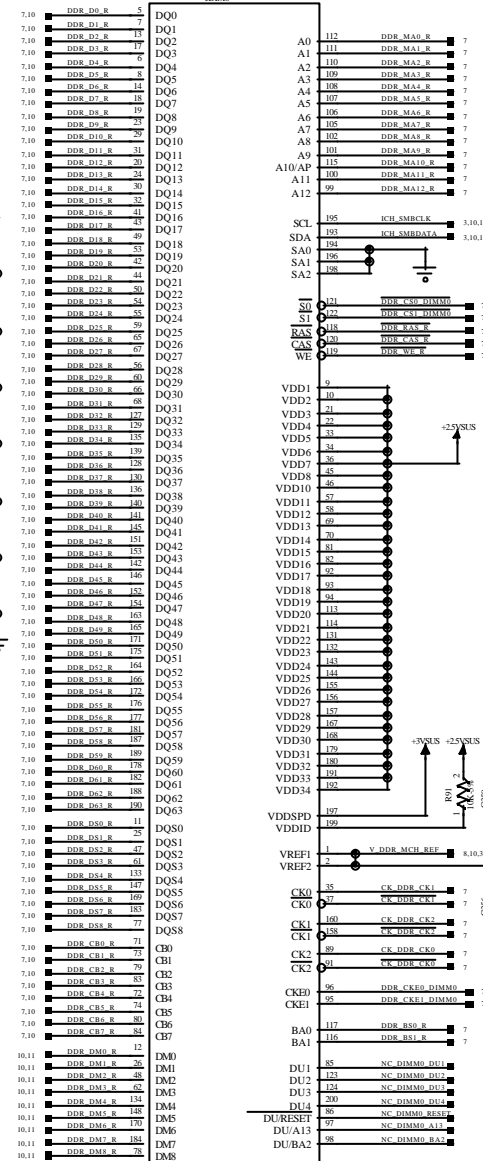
| Ref | Net | Pin | Signal |
|---|---|---|---|
| 7,10 | DDR_D0_R | 5 | DQ0 |
| 7,10 | DDR_D1_R | 7 | DQ1 |
| 7,10 | DDR_D2_R | 13 | DQ2 |
| 7,10 | DDR_D3_R | 17 | DQ3 |
| 7,10 | DDR_D4_R | 6 | DQ4 |
| 7,10 | DDR_D5_R | 8 | DQ5 |
| 7,10 | DDR_D6_R | 14 | DQ6 |
| 7,10 | DDR_D7_R | 18 | DQ7 |
| 7,10 | DDR_D8_R | 19 | DQ8 |
| 7,10 | DDR_D9_R | 23 | DQ9 |
| 7,10 | DDR_D10_R | 28 | DQ10 |
| 7,10 | DDR_D11_R | 31 | DQ11 |
| 7,10 | DDR_D12_R | 20 | DQ12 |
| 7,10 | DDR_D13_R | 24 | DQ13 |
| 7,10 | DDR_D14_R | 30 | DQ14 |
| 7,10 | DDR_D15_R | 32 | DQ15 |
| 7,10 | DDR_D16_R | 41 | DQ16 |
| 7,10 | DDR_D17_R | 43 | DQ17 |
| 7,10 | DDR_D18_R | 49 | DQ18 |
| 7,10 | DDR_D19_R | 53 | DQ19 |
| 7,10 | DDR_D20_R | 42 | DQ20 |
| 7,10 | DDR_D21_R | 44 | DQ21 |
| 7,10 | DDR_D22_R | 50 | DQ22 |
| 7,10 | DDR_D23_R | 54 | DQ23 |
| 7,10 | DDR_D24_R | 55 | DQ24 |
| 7,10 | DDR_D25_R | 59 | DQ25 |
| 7,10 | DDR_D26_R | 65 | DQ26 |
| 7,10 | DDR_D27_R | 67 | DQ27 |
| 7,10 | DDR_D28_R | 56 | DQ28 |
| 7,10 | DDR_D29_R | 60 | DQ29 |
| 7,10 | DDR_D30_R | 66 | DQ30 |
| 7,10 | DDR_D31_R | 68 | DQ31 |
| 7,10 | DDR_D32_R | 127 | DQ32 |
| 7,10 | DDR_D33_R | 129 | DQ33 |
| 7,10 | DDR_D34_R | 135 | DQ34 |
| 7,10 | DDR_D35_R | 139 | DQ35 |
| 7,10 | DDR_D36_R | 128 | DQ36 |
| 7,10 | DDR_D37_R | 130 | DQ37 |
| 7,10 | DDR_D38_R | 136 | DQ38 |
| 7,10 | DDR_D39_R | 140 | DQ39 |
| 7,10 | DDR_D40_R | 141 | DQ40 |
| 7,10 | DDR_D41_R | 145 | DQ41 |
| 7,10 | DDR_D42_R | 151 | DQ42 |
| 7,10 | DDR_D43_R | 153 | DQ43 |
| 7,10 | DDR_D44_R | 142 | DQ44 |
| 7,10 | DDR_D45_R | 146 | DQ45 |
| 7,10 | DDR_D46_R | 152 | DQ46 |
| 7,10 | DDR_D47_R | 154 | DQ47 |
| 7,10 | DDR_D48_R | 161 | DQ48 |
| 7,10 | DDR_D49_R | 165 | DQ49 |
| 7,10 | DDR_D50_R | 171 | DQ50 |
| 7,10 | DDR_D51_R | 175 | DQ51 |
| 7,10 | DDR_D52_R | 164 | DQ52 |
| 7,10 | DDR_D53_R | 166 | DQ53 |
| 7,10 | DDR_D54_R | 172 | DQ54 |
| 7,10 | DDR_D55_R | 176 | DQ55 |
| 7,10 | DDR_D56_R | 177 | DQ56 |
| 7,10 | DDR_D57_R | 181 | DQ57 |
| 7,10 | DDR_D58_R | 187 | DQ58 |
| 7,10 | DDR_D59_R | 189 | DQ59 |
| 7,10 | DDR_D60_R | 178 | DQ60 |
| 7,10 | DDR_D61_R | 182 | DQ61 |
| 7,10 | DDR_D62_R | 188 | DQ62 |
| 7,10 | DDR_D63_R | 190 | DQ63 |
| 7,10 | DDR_DS0_R | 11 | DQS0 |
| 7,10 | DDR_DS1_R | 25 | DQS1 |
| 7,10 | DDR_DS2_R | 47 | DQS2 |
| 7,10 | DDR_DS3_R | 61 | DQS3 |
| 7,10 | DDR_DS4_R | 133 | DQS4 |
| 7,10 | DDR_DS5_R | 147 | DQS5 |
| 7,10 | DDR_DS6_R | 169 | DQS6 |
| 7,10 | DDR_DS7_R | 183 | DQS7 |
| 7,10 | DDR_DS8_R | 77 | DQS8 |
| 7,10 | DDR_CB0_R | 71 | CB0 |
| 7,10 | DDR_CB1_R | 73 | CB1 |
| 7,10 | DDR_CB2_R | 79 | CB2 |
| 7,10 | DDR_CB3_R | 83 | CB3 |
| 7,10 | DDR_CB4_R | 72 | CB4 |
| 7,10 | DDR_CB5_R | 74 | CB5 |
| 7,10 | DDR_CB6_R | 80 | CB6 |
| 7,10 | DDR_CB7_R | 84 | CB7 |
| 10,11 | DDR_DM0_R | 12 | DM0 |
| 10,11 | DDR_DM1_R | 26 | DM1 |
| 10,11 | DDR_DM2_R | 48 | DM2 |
| 10,11 | DDR_DM3_R | 62 | DM3 |
| 10,11 | DDR_DM4_R | 134 | DM4 |
| 10,11 | DDR_DM5_R | 148 | DM5 |
| 10,11 | DDR_DM6_R | 170 | DM6 |
| 10,11 | DDR_DM7_R | 184 | DM7 |
| 10,11 | DDR_DM8_R | 78 | DM8 |

| Signal | Pin | Net | Ref |
|---|---|---|---|
| A0 | 112 | DDR_MA0_R | 7 |
| A1 | 111 | DDR_MA1_R | 7 |
| A2 | 110 | DDR_MA2_R | 7 |
| A3 | 109 | DDR_MA3_R | 7 |
| A4 | 108 | DDR_MA4_R | 7 |
| A5 | 107 | DDR_MA5_R | 7 |
| A6 | 106 | DDR_MA6_R | 7 |
| A7 | 105 | DDR_MA7_R | 7 |
| A8 | 102 | DDR_MA8_R | 7 |
| A9 | 101 | DDR_MA9_R | 7 |
| A10/AP | 115 | DDR_MA10_R | 7 |
| A11 | 100 | DDR_MA11_R | 7 |
| A12 | 99 | DDR_MA12_R | 7 |
| SCL | 195 | ICH_SMBCLK | 3,10,1 |
| SDA | 193 | ICH_SMBDATA | 3,10,1 |
| SA0 | 194 | | |
| SA1 | 196 | | |
| SA2 | 198 | | |
| $\overline{S0}$ | 121 | DDR_CS0_DIMM0 | |
| $\overline{S1}$ | 122 | DDR_CS1_DIMM0 | |
| $\overline{RAS}$ | 118 | DDR_RAS_R | |
| $\overline{CAS}$ | 120 | DDR_CAS_R | |
| WE | 119 | DDR_WE_R | |
| VDD1 | 9 | | |
| VDD2 | 10 | | |
| VDD3 | 21 | | |
| VDD4 | 22 | | |
| VDD5 | 33 | | |
| VDD6 | 34 | | |
| VDD7 | 36 | | |
| VDD8 | 45 | | |
| VDD10 | 46 | | |
| VDD11 | 57 | | |
| VDD12 | 58 | | |
| VDD13 | 69 | | |
| VDD14 | 70 | | |
| VDD15 | 81 | | |
| VDD16 | 82 | | |
| VDD17 | 92 | | |
| VDD18 | 93 | | |
| VDD19 | 94 | | |
| VDD20 | 113 | | |
| VDD21 | 114 | | |
| VDD22 | 131 | | |
| VDD23 | 132 | | |
| VDD24 | 143 | | |
| VDD25 | 144 | | |
| VDD26 | 155 | | |
| VDD27 | 156 | | |
| VDD28 | 157 | | |
| VDD29 | 167 | | |
| VDD30 | 168 | | |
| VDD31 | 179 | | |
| VDD32 | 180 | | |
| VDD33 | 191 | | |
| VDD34 | 192 | | |
| VDDSPD | 197 | | |
| VDDID | 199 | | |
| VREF1 | 1 | V_DDR_MCH_REF | 8,10,3 |
| VREF2 | 2 | | |
| $\overline{CK0}$ | 35 | CK_DDR_CK1 | 7 |
| CK0 | 37 | $\overline{CK\_DDR\_CK1}$ | 7 |
| $\overline{CK1}$ | 160 | CK_DDR_CK2 | 7 |
| CK1 | 158 | $\overline{CK\_DDR\_CK2}$ | 7 |
| CK2 | 89 | CK_DDR_CK0 | 7 |
| $\overline{CK2}$ | 91 | $\overline{CK\_DDR\_CK0}$ | 7 |
| CKE0 | 96 | DDR_CKE0_DIMM0 | |
| CKE1 | 95 | DDR_CKE1_DIMM0 | |
| BA0 | 117 | DDR_BS0_R | 7 |
| BA1 | 116 | DDR_BS1_R | 7 |
| DU1 | 85 | NC_DIMM0_DU1 | |
| DU2 | 123 | NC_DIMM0_DU2 | |
| DU3 | 124 | NC_DIMM0_DU3 | |
| DU4 | 200 | NC_DIMM0_DU4 | |
| DU/RESET | 86 | NC_DIMM0_RESET | |
| DU/A13 | 97 | NC_DIMM0_A13 | |
| DU/BA2 | 98 | NC_DIMM0_BA2 | |

+2.5VSUS

+3VSUS +2.5VSUS

R91 2 1 10K